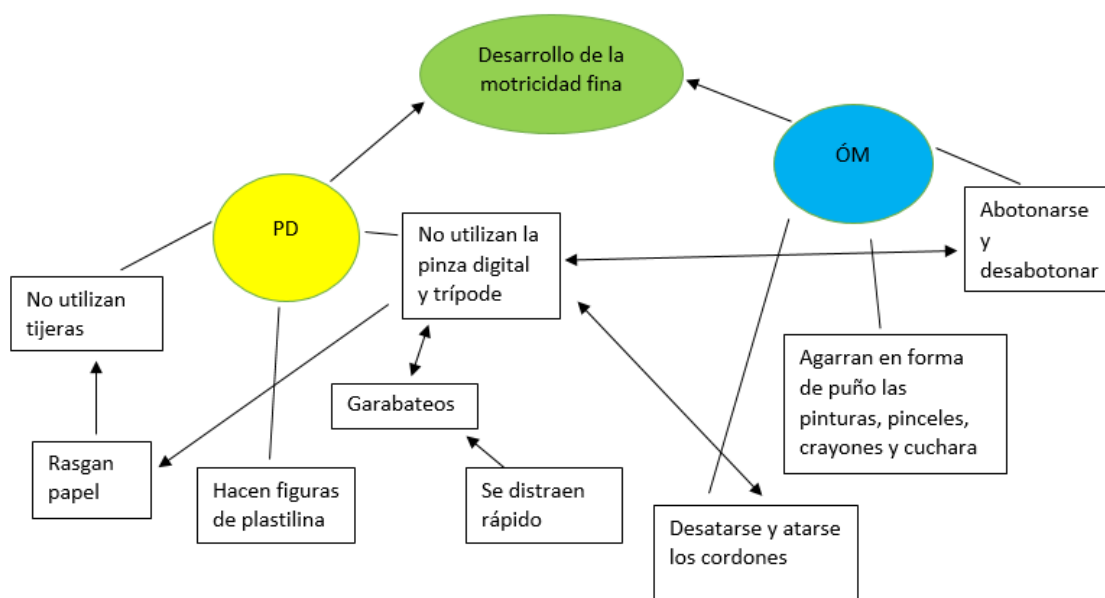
Desarrollo de la motricidad fina

PD

ÓM

No utilizan la pinza digital y trípode

Abotonarse y desabotonar

No utilizan tijeras

Agarran en forma de puño las pinturas, pinceles, crayones y cuchara

Garabateos

Rasgan papel

Hacen figuras de plastilina

Se distraen rápido

Desatarse y atarse los cordones